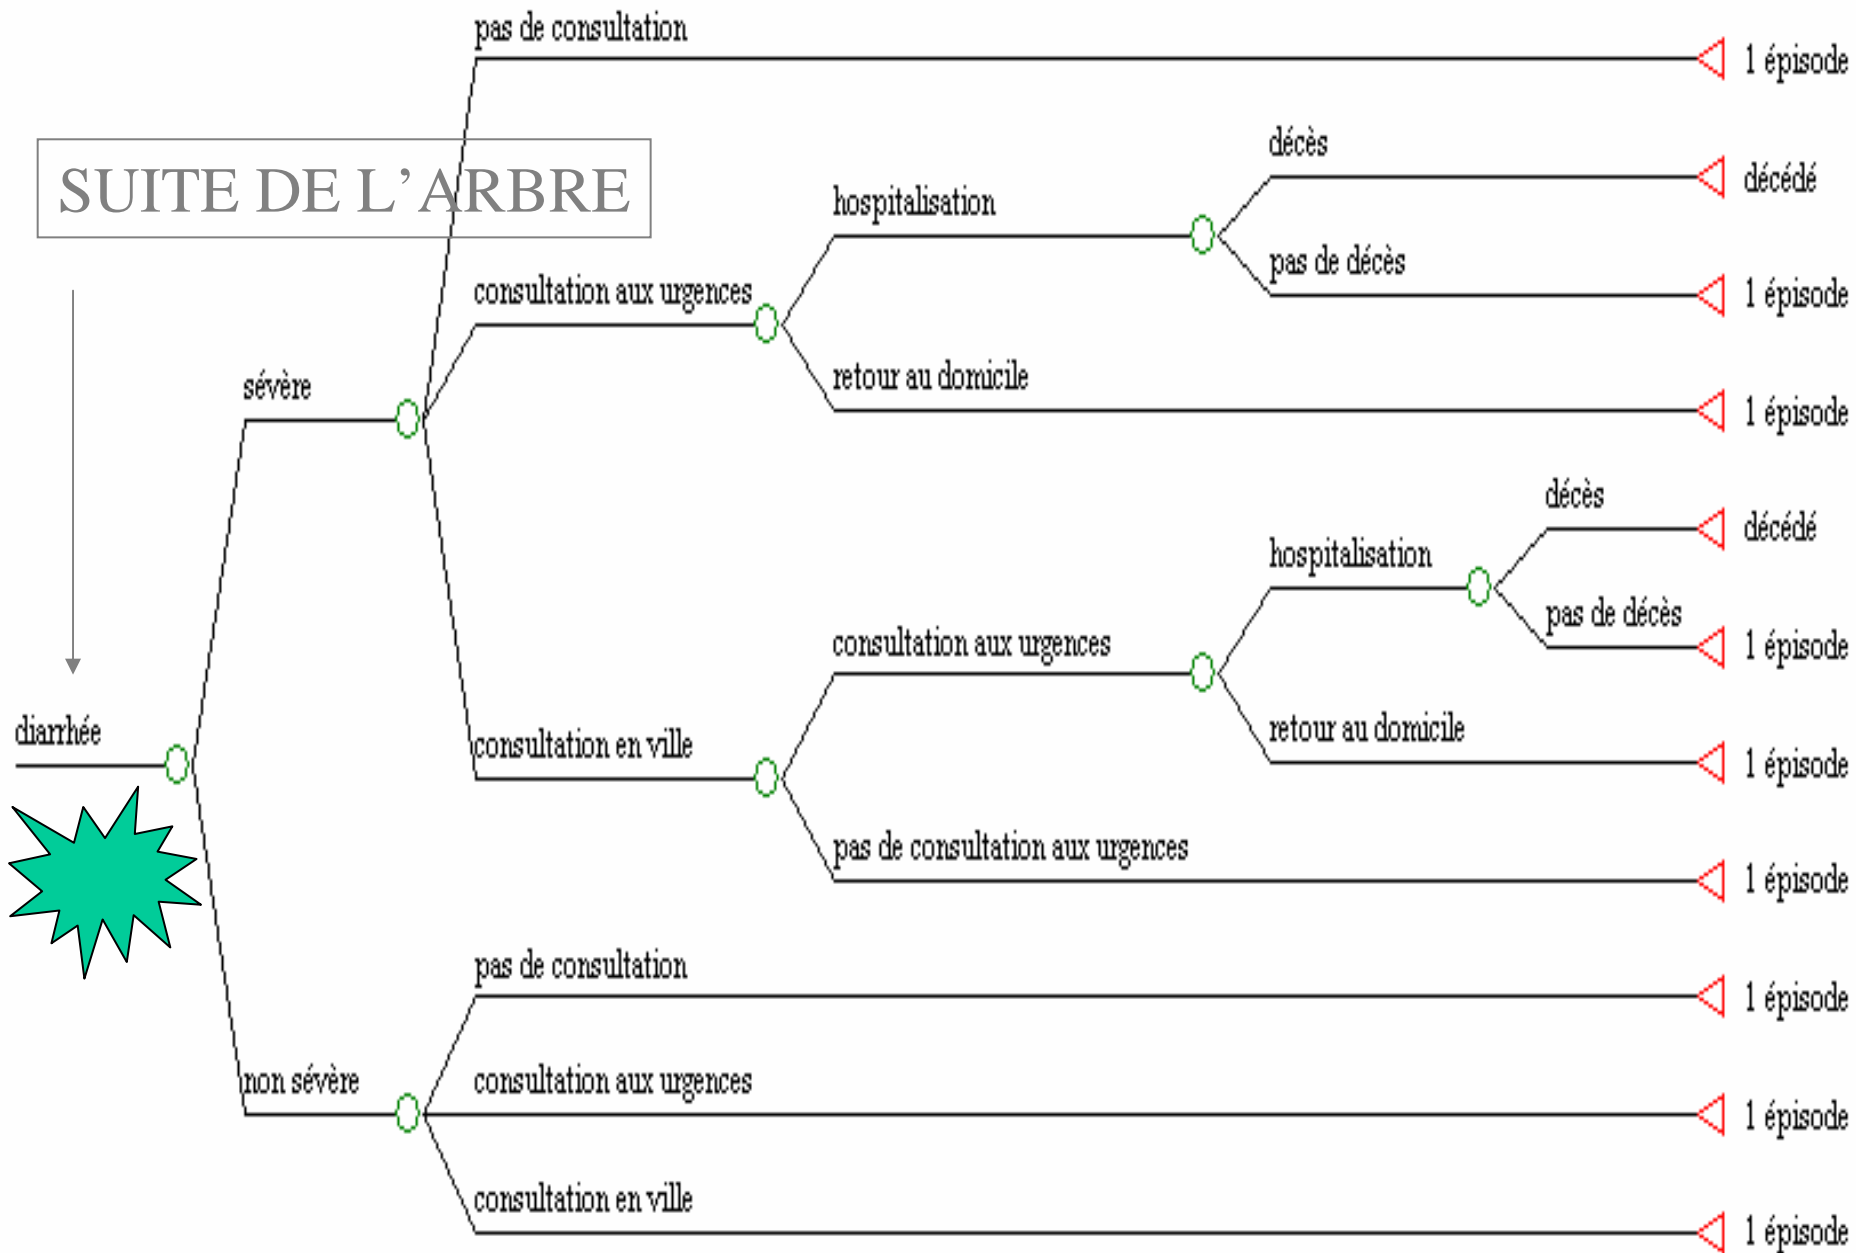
SUITE DE L’ARBRE

diarrhée

sévère

pas de consultation

1 épisode

consultation aux urgences

hospitalisation

décès

décédé

pas de décès

1 épisode

retour au domicile

1 épisode

consultation en ville

consultation aux urgences

hospitalisation

décès

décédé

pas de décès

1 épisode

retour au domicile

1 épisode

pas de consultation aux urgences

1 épisode

non sévère

pas de consultation

1 épisode

consultation aux urgences

1 épisode

consultation en ville

1 épisode